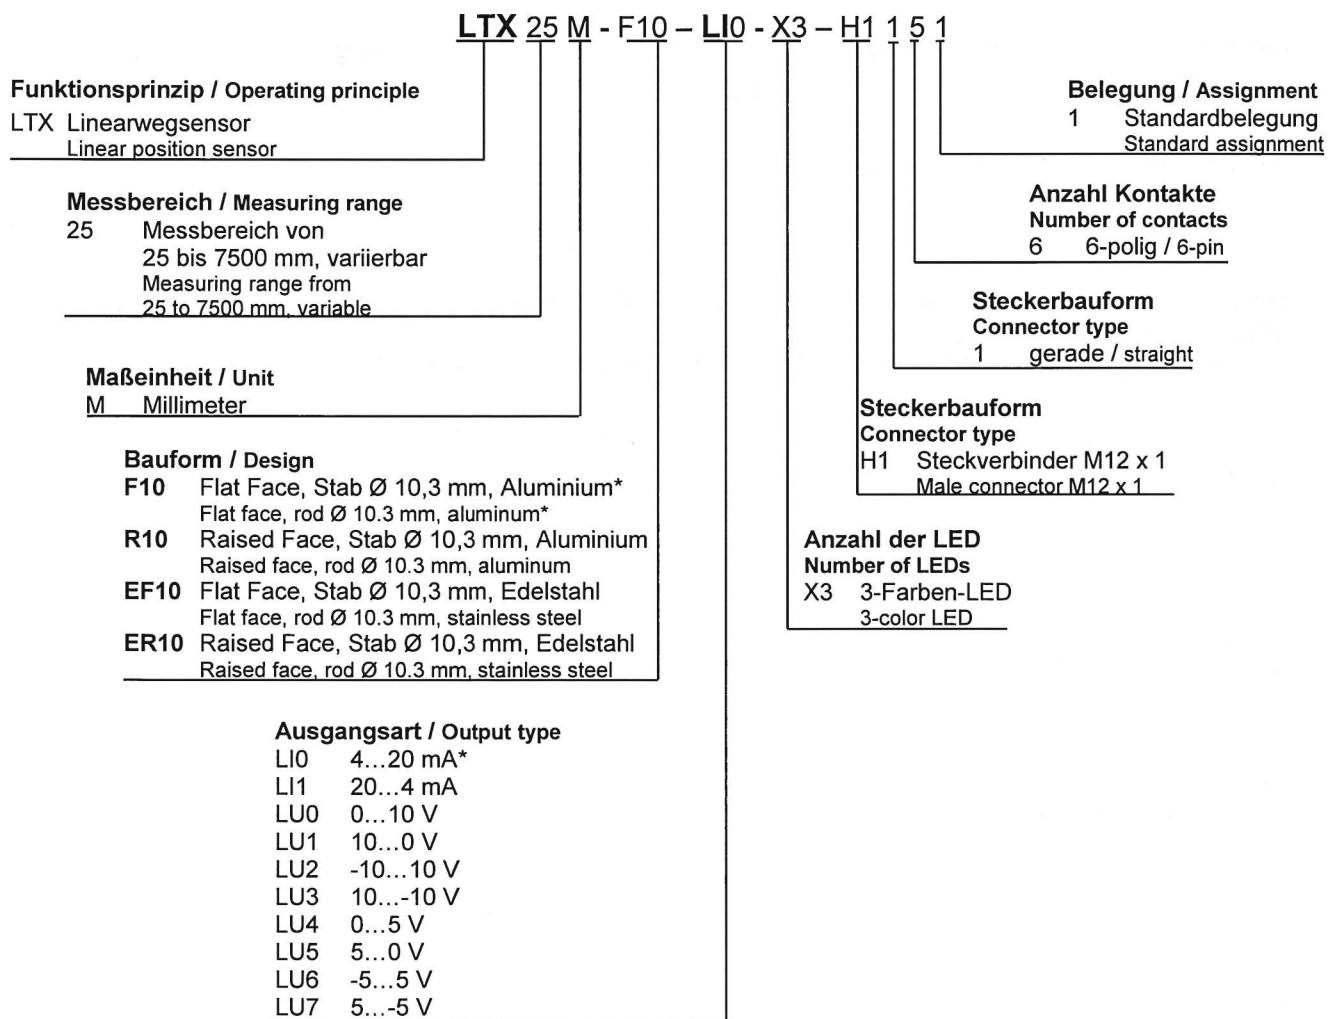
LTX 25 M - F10 – LI0 - X3 – H1 1 5 1

Funktionsprinzip / Operating principle
LTX Linearwegsensor
Linear position sensor

Messbereich / Measuring range
25 Messbereich von 25 bis 7500 mm, variierbar
Measuring range from 25 to 7500 mm, variable

Maßeinheit / Unit
M Millimeter

Bauform / Design
F10 Flat Face, Stab Ø 10,3 mm, Aluminium*
Flat face, rod Ø 10.3 mm, aluminum*
R10 Raised Face, Stab Ø 10,3 mm, Aluminium
Raised face, rod Ø 10.3 mm, aluminum
EF10 Flat Face, Stab Ø 10,3 mm, Edelstahl
Flat face, rod Ø 10.3 mm, stainless steel
ER10 Raised Face, Stab Ø 10,3 mm, Edelstahl
Raised face, rod Ø 10.3 mm, stainless steel

Ausgangsart / Output type
LI0 4…20 mA*
LI1 20…4 mA
LU0 0…10 V
LU1 10…0 V
LU2 -10…10 V
LU3 10…-10 V
LU4 0…5 V
LU5 5…0 V
LU6 -5…5 V
LU7 5…-5 V

Belegung / Assignment
1 Standardbelegung
Standard assignment

Anzahl Kontakte
Number of contacts
6 6-polig / 6-pin

Steckerbauform
Connector type
1 gerade / straight

Steckerbauform
Connector type
H1 Steckverbinder M12 x 1
Male connector M12 x 1

Anzahl der LED
Number of LEDs
X3 3-Farben-LED
3-color LED